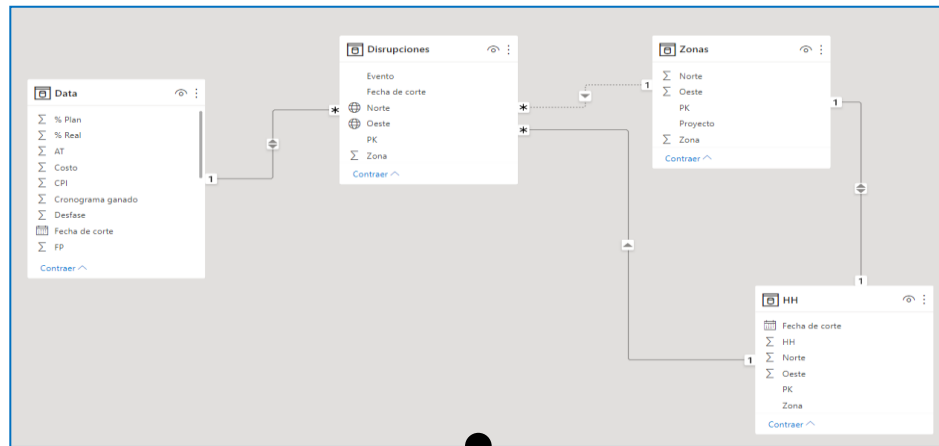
Disrupciones

Evento
Fecha de corte
Norte
Oeste
PK
$\sum$ Zona
Contraer

Zonas

$\sum$ Norte
$\sum$ Oeste
PK
Proyecto
$\sum$ Zona
Contraer

Data

$\sum$ % Plan
$\sum$ % Real
$\sum$ AT
$\sum$ Costo
$\sum$ CPI
$\sum$ Cronograma ganado
$\sum$ Desfase
Fecha de corte
$\sum$ FP
Contraer

HH

Fecha de corte
$\sum$ HH
$\sum$ Norte
$\sum$ Oeste
PK
Zona
Contraer

1
*
*
*
1
1
1
1